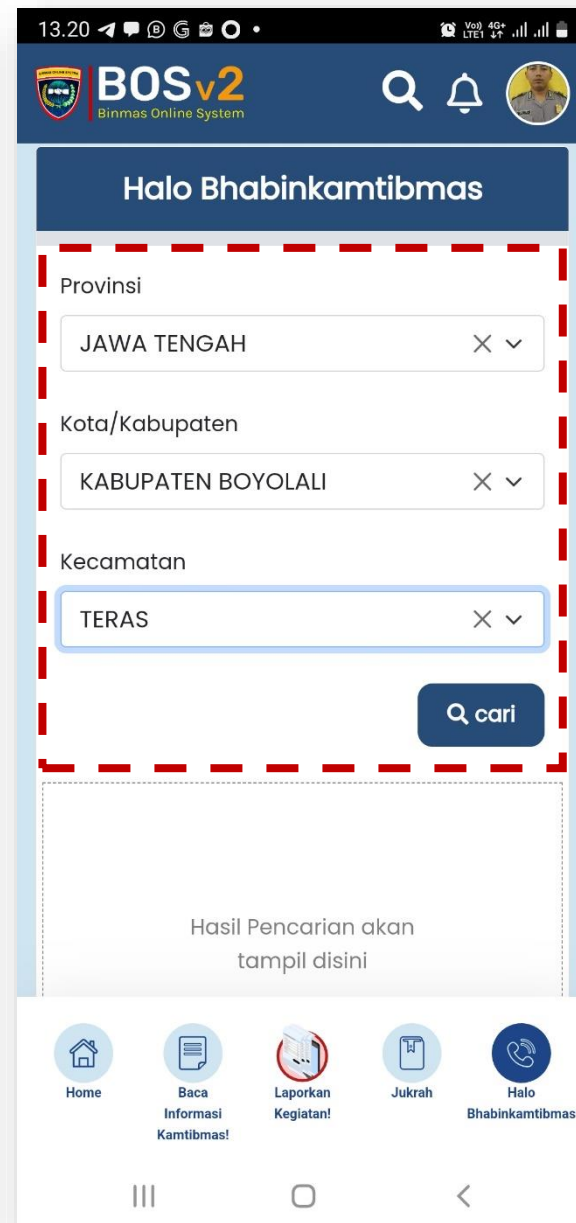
13.20

BOSv2
Binmas Online System

Halo Bhabinkamtibmas

Provinsi

JAWA TENGAH

Kota/Kabupaten

KABUPATEN BOYOLALI

Kecamatan

TERAS

cari

Hasil Pencarian akan tampil disini

Home

Baca Informasi Kamtibmas!

Laporkan Kegiatan!

Jukrah

Halo Bhabinkamtibmas